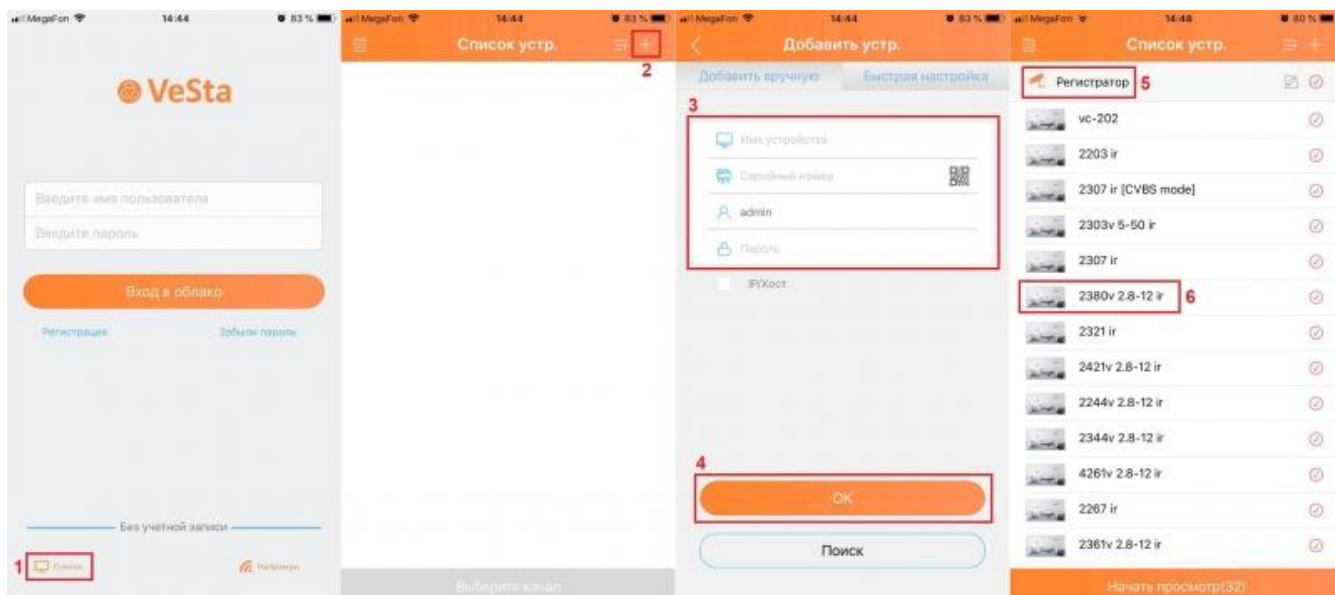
MegaFon 14:44 83 %

VeSta

Введите имя пользователя
Введите пароль

Вход в облако

Регистрация
Забыли пароль

Без учетной записи

1 Список
Напрямую

MegaFon 14:44 83 %
Список устр.
2

Выберите канал

MegaFon 14:44 83 %
Добавить устр.
Добавить вручную
Быстрая настройка
3
Имя устройства
Серийный номер
admin
Пароль
IP/Хост

4
OK
Поиск

MegaFon 14:48 80 %
Список устр.
Регистратор 5
vc-202
2203 ir
2307 ir [CVBS mode]
2303v 5-50 ir
2307 ir
2380v 2.8-12 ir 6
2321 ir
2421v 2.8-12 ir
2244v 2.8-12 ir
2344v 2.8-12 ir
4261v 2.8-12 ir
2267 ir
2361v 2.8-12 ir
Начать просмотр(32)